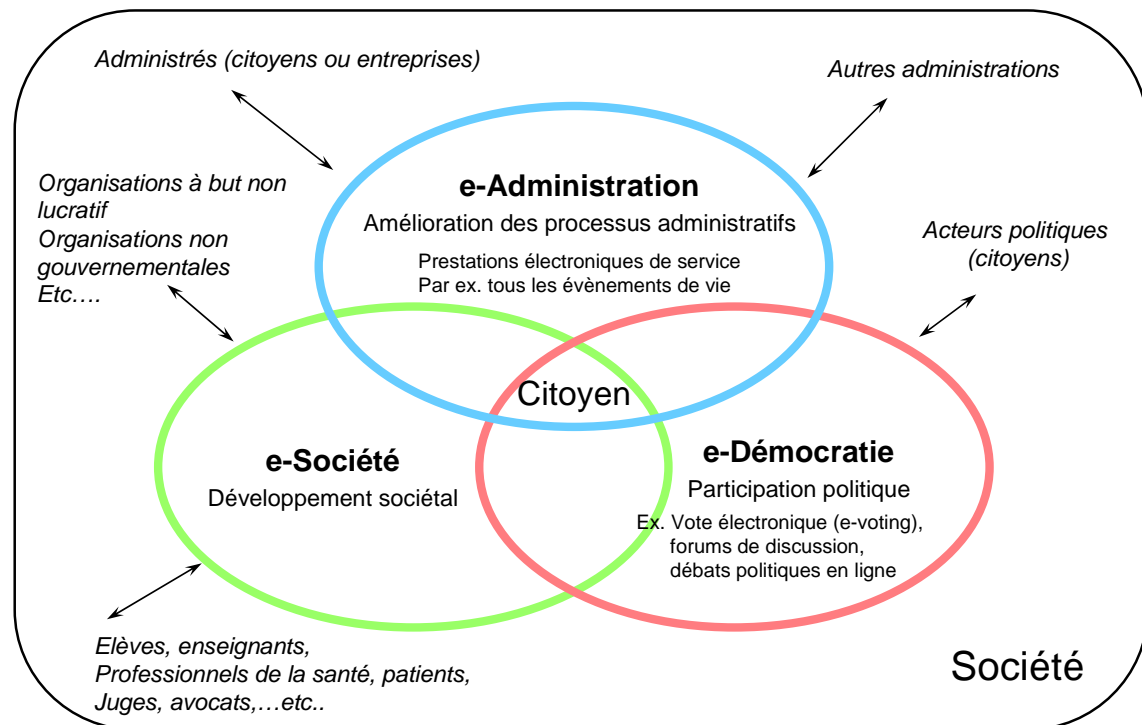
Administrés (citoyens ou entreprises)

Autres administrations

Organisations à but non lucratif
Organisations non gouvernementales
Etc….

e-Administration
Amélioration des processus administratifs
Prestations électroniques de service
Par ex. tous les évènements de vie

Acteurs politiques (citoyens)

Citoyen

e-Société
Développement sociétal

e-Démocratie
Participation politique
Ex. Vote électronique (e-voting), forums de discussion, débats politiques en ligne

Elèves, enseignants,
Professionnels de la santé, patients,
Juges, avocats,…etc..

Société